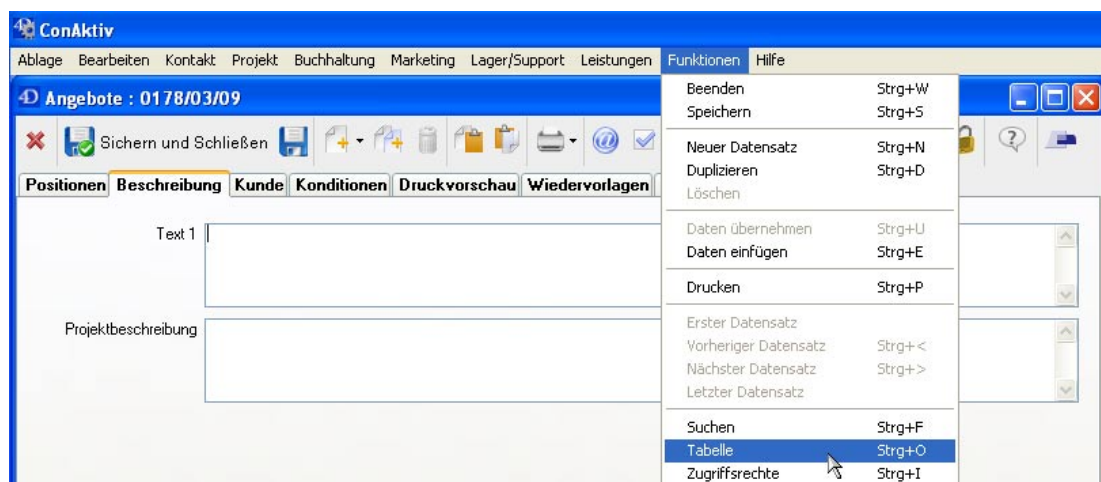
ConAktiv

Ablage Bearbeiten Kontakt Projekt Buchhaltung Marketing Lager/Support Leistungen Funktionen Hilfe

Angebote : 0178/03/09

Sichern und Schließen

Positionen Beschreibung Kunde Konditionen Druckvorschau Wiedervorlagen

Text 1

Projektbeschreibung

Beenden Strg+W
Speichern Strg+S
Neuer Datensatz Strg+N
Duplizieren Strg+D
Löschen
Daten übernehmen Strg+U
Daten einfügen Strg+E
Drucken Strg+P
Erster Datensatz
Vorheriger Datensatz Strg+<
Nächster Datensatz Strg+>
Letzter Datensatz
Suchen Strg+F
Tabelle Strg+O
Zugriffsrechte Strg+I